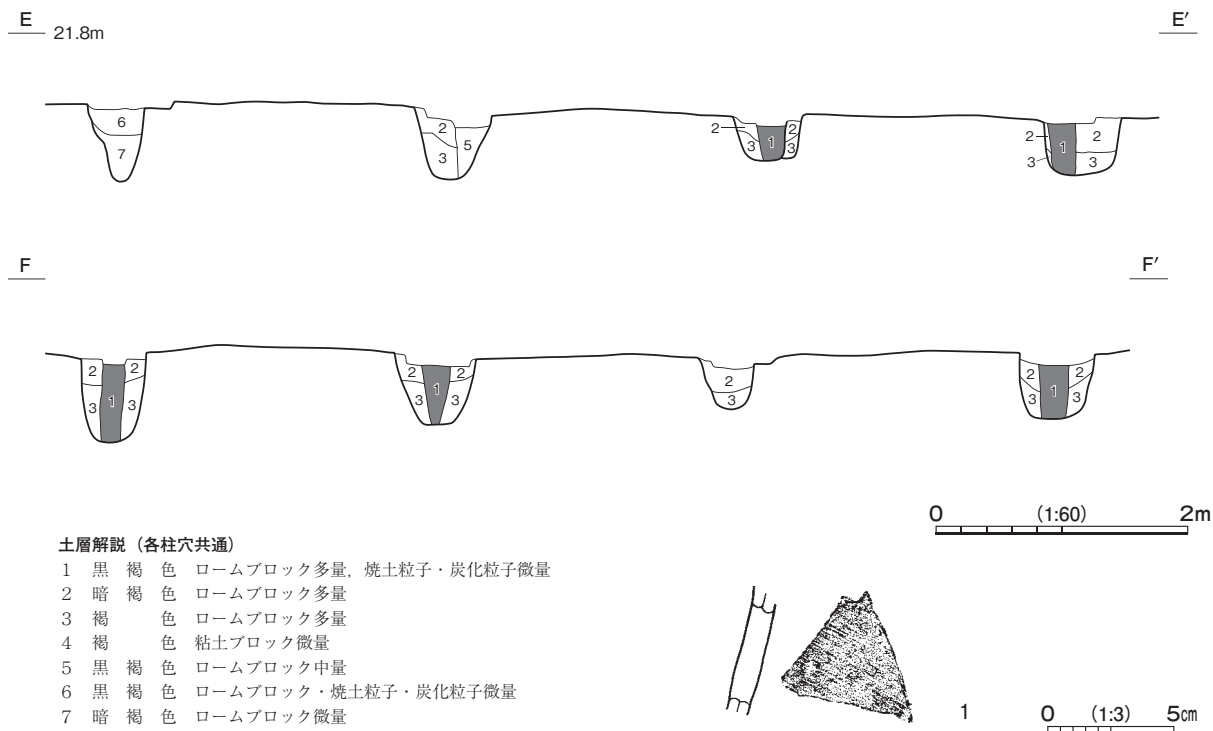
E
21.8m
E′

6
7
2
5
3
2
3
1
2
3
2
3
1
2
3

F
F′

2
2
3
1
3
2
2
3
1
3
2
3
2
2
3
1
3

0 (1:60) 2m

土層解説（各柱穴共通）
1 黒 褐 色 ロームブロック多量，焼土粒子・炭化粒子微量
2 暗 褐 色 ロームブロック多量
3 褐 色 ロームブロック多量
4 褐 色 粘土ブロック微量
5 黒 褐 色 ロームブロック中量
6 黒 褐 色 ロームブロック・焼土粒子・炭化粒子微量
7 暗 褐 色 ロームブロック微量

1
0 (1:3) 5㎝